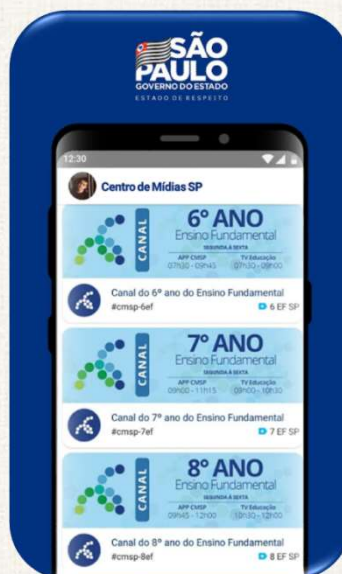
SÃO PAULO
GOVERNO DO ESTADO
ESTADO DE RESPEITO

12:30

Centro de Mídias SP

CANAL
6º ANO
Ensino Fundamental
SEGUNDA À SEXTA
APP CMSP 07h30 - 09h45
TV Educação 07h30 - 09h00

Canal do 6º ano do Ensino Fundamental
#cmsp-6ef
6 EF SP

CANAL
7º ANO
Ensino Fundamental
SEGUNDA À SEXTA
APP CMSP 09h00 - 11h15
TV Educação 09h00 - 10h30

Canal do 7º ano do Ensino Fundamental
#cmsp-7ef
7 EF SP

CANAL
8º ANO
Ensino Fundamental
SEGUNDA À SEXTA
APP CMSP 09h45 - 12h00
TV Educação 10h30 - 12h00

Canal do 8º ano do Ensino Fundamental
#cmsp-8ef
8 EF SP